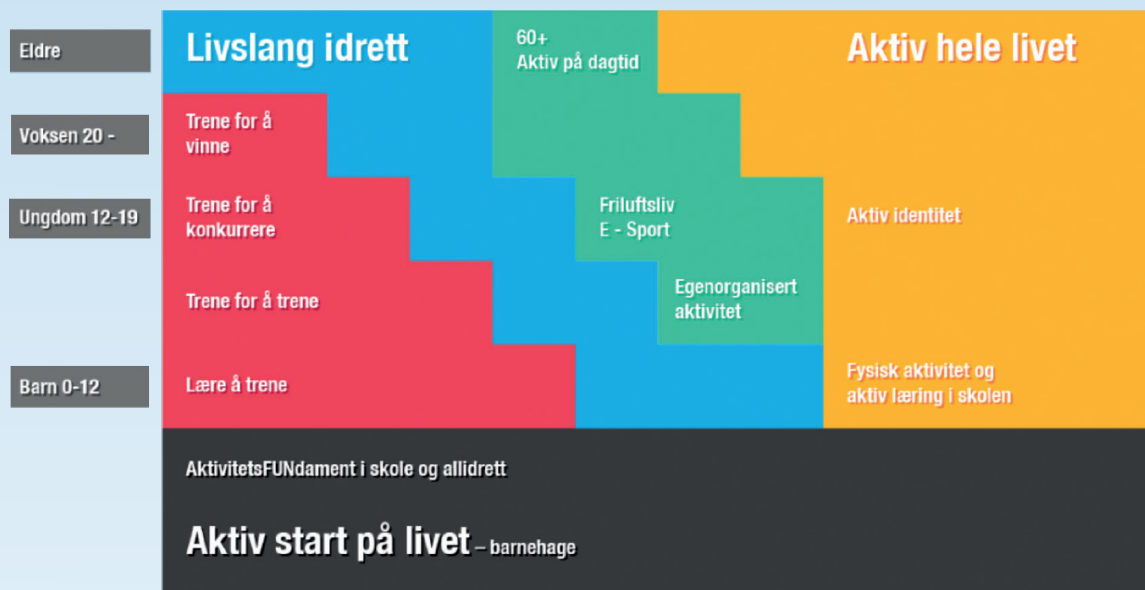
Eldre

Voksen 20 -

Ungdom 12-19

Barn 0-12

Livslang idrett

60+
Aktiv på dagtid

Aktiv hele livet

Trene for å vinne

Trene for å konkurrere

Friluftsliv
E - Sport

Aktiv identitet

Trene for å trene

Egenorganisert aktivitet

Lære å trene

Fysisk aktivitet og aktiv læring i skolen

AktivitetsFUNdament i skole og allidrett

Aktiv start på livet – barnehage